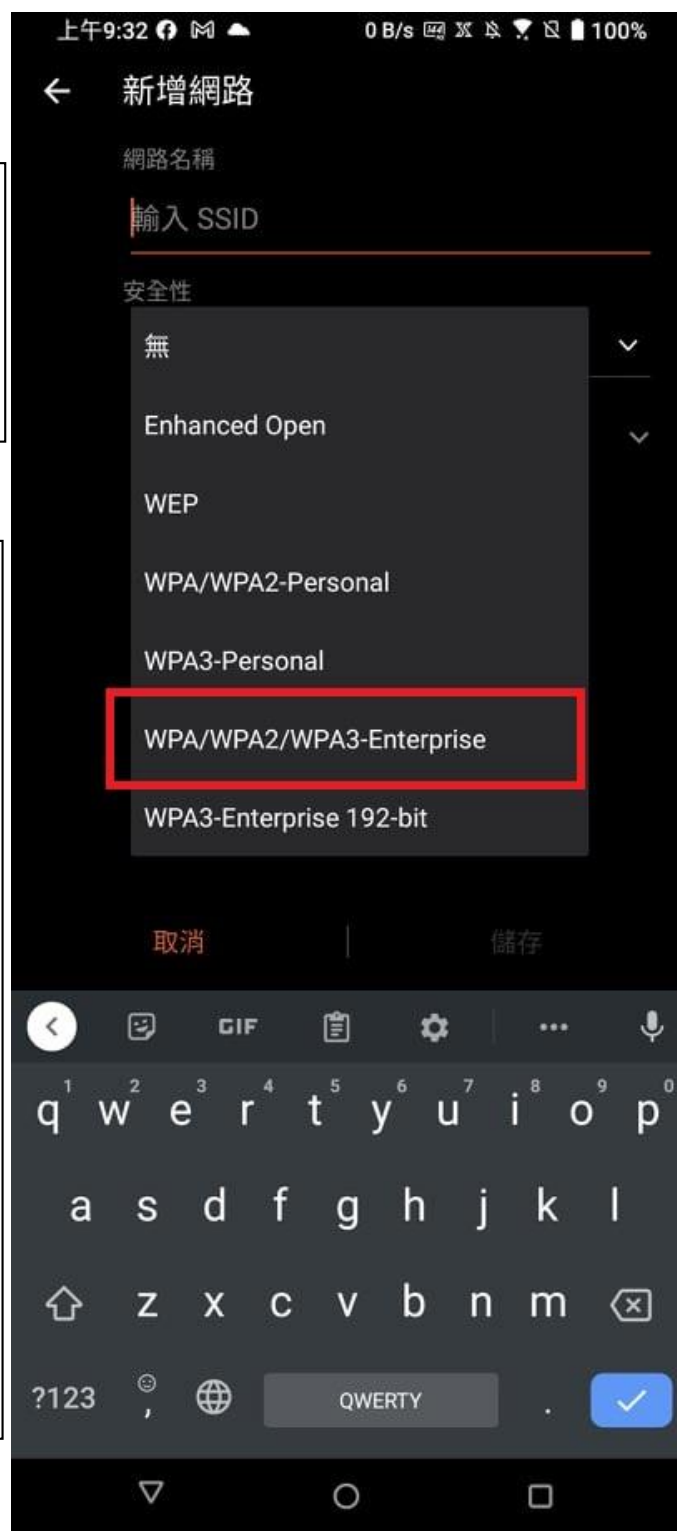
上午9:32 0 B/s 100%

新增網路

網路名稱

輸入 SSID

安全性

無

Enhanced Open

WEP

WPA/WPA2-Personal

WPA3-Personal

WPA/WPA2/WPA3-Enterprise

WPA3-Enterprise 192-bit

取消

儲存

GIF

q w e r t y u i o p
1 2 3 4 5 6 7 8 9 0

a s d f g h j k l

z x c v b n m

?123 , QWERTY .